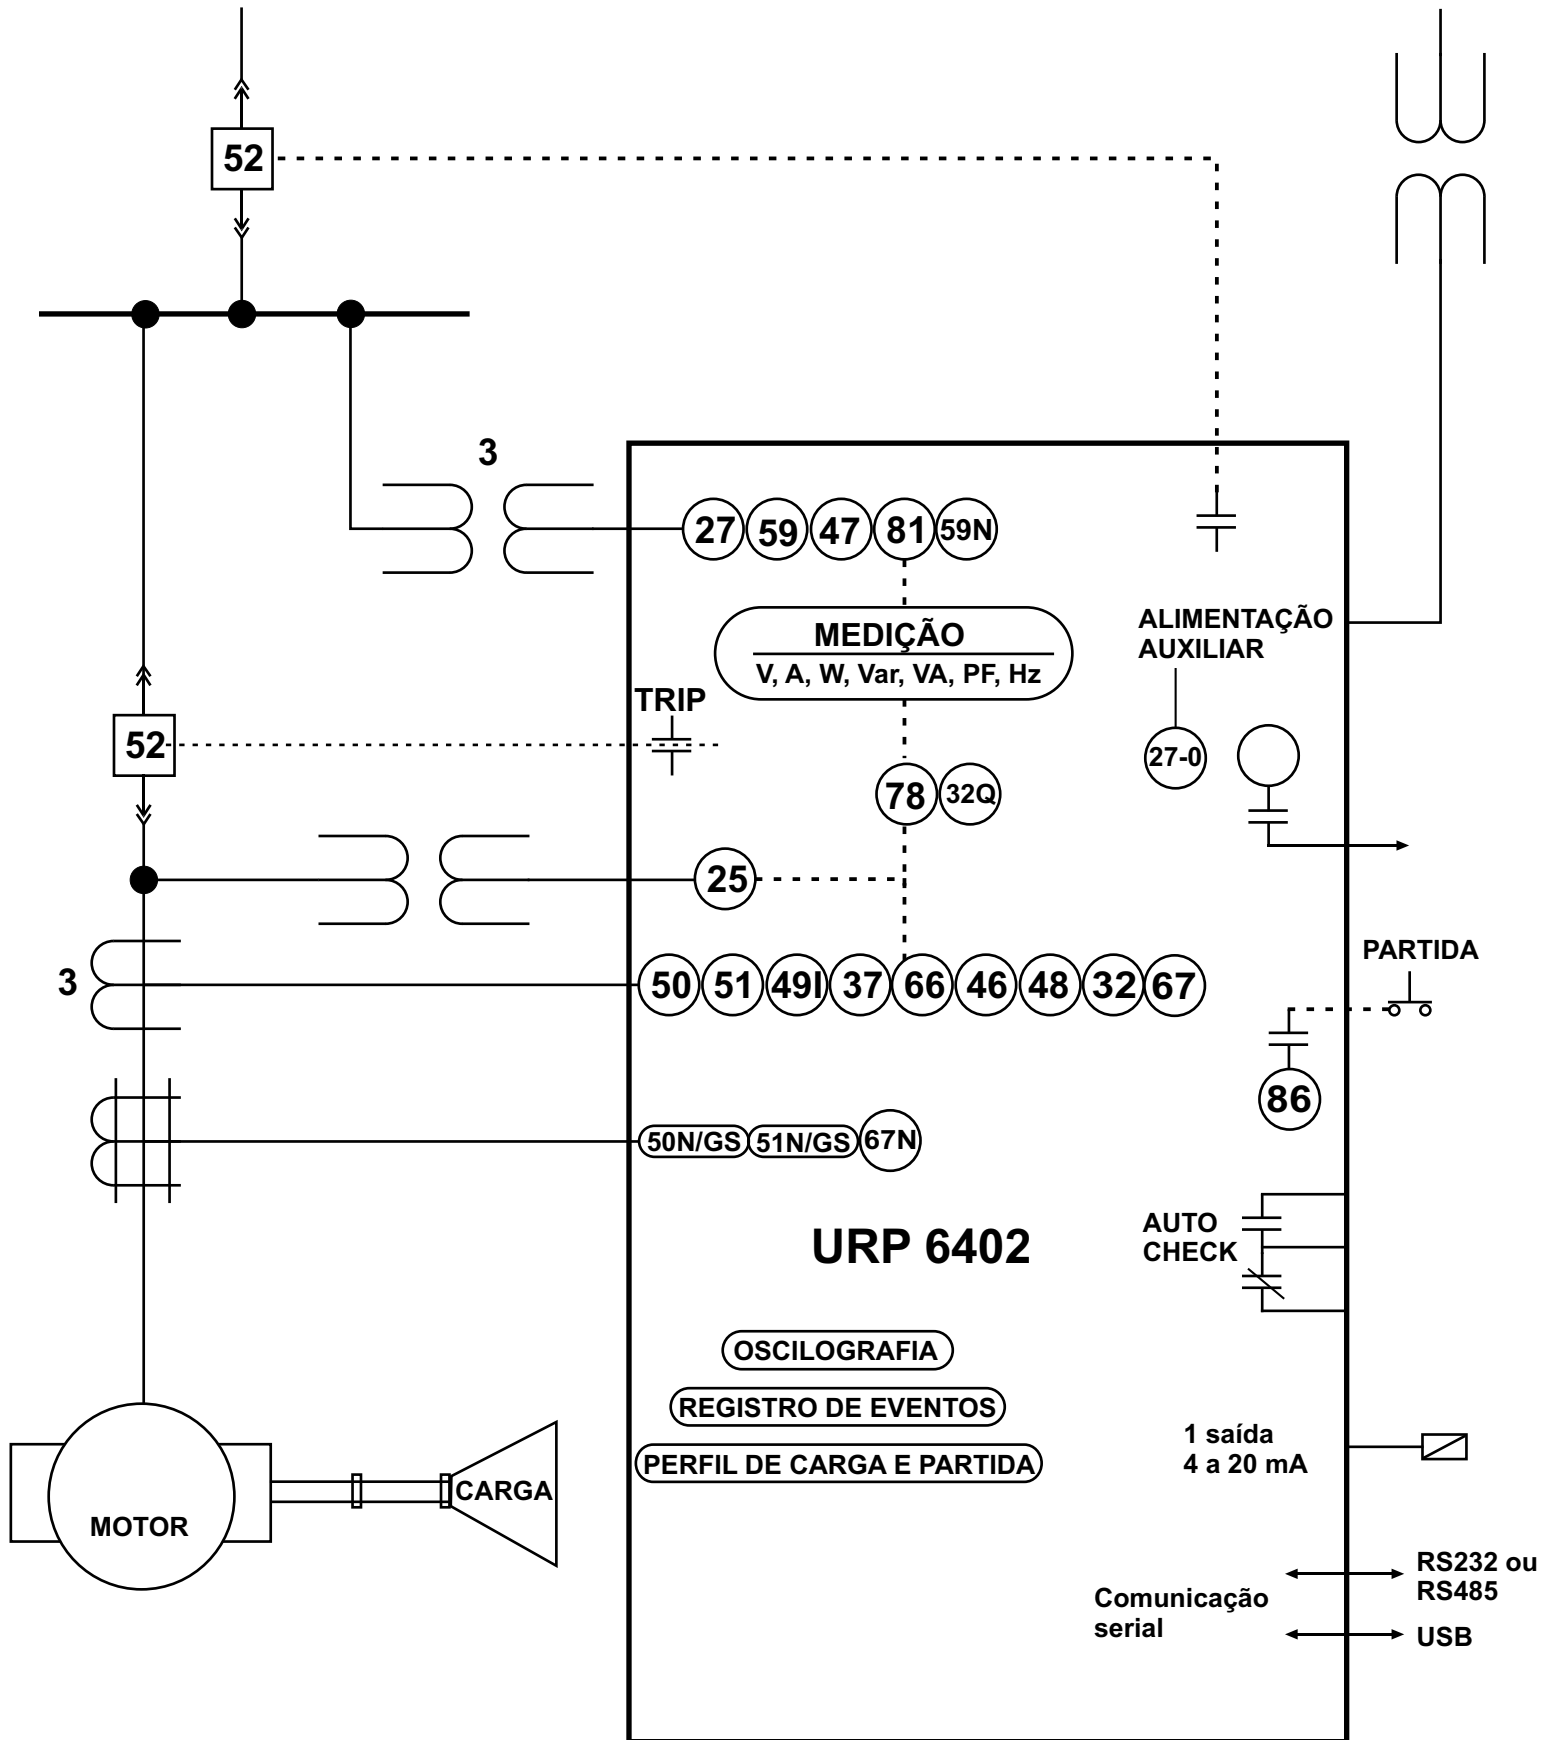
52

3

27 59 47 81 59N

MEDIÇÃO
V, A, W, Var, VA, PF, Hz

ALIMENTAÇÃO AUXILIAR

TRIP

52

27-0

78 32Q

25

PARTIDA

3

50 51 49I 37 66 46 48 32 67

86

50N/GS 51N/GS 67N

AUTO CHECK

URP 6402

OSCILOGRAFIA

REGISTRO DE EVENTOS

PERFIL DE CARGA E PARTIDA

1 saída
4 a 20 mA

CARGA

MOTOR

RS232 ou RS485

Comunicação serial

USB